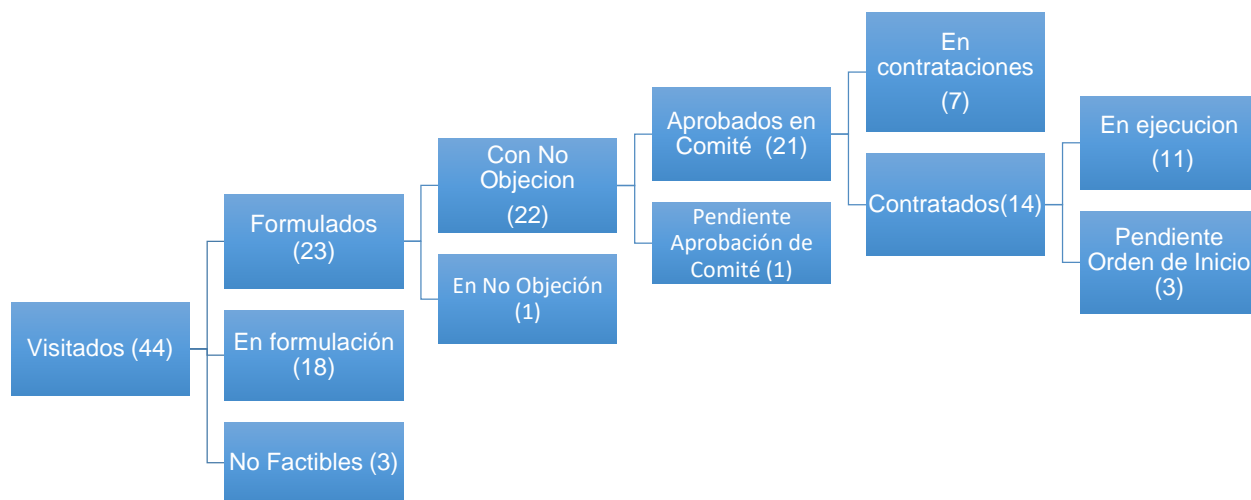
Visitados (44)

Formulados (23)

En formulación (18)

No Factibles (3)

Con No Objecion (22)

En No Objeción (1)

Aprobados en Comité (21)

Pendiente Aprobación de Comité (1)

En contrataciones (7)

Contratados(14)

En ejecucion (11)

Pendiente Orden de Inicio (3)